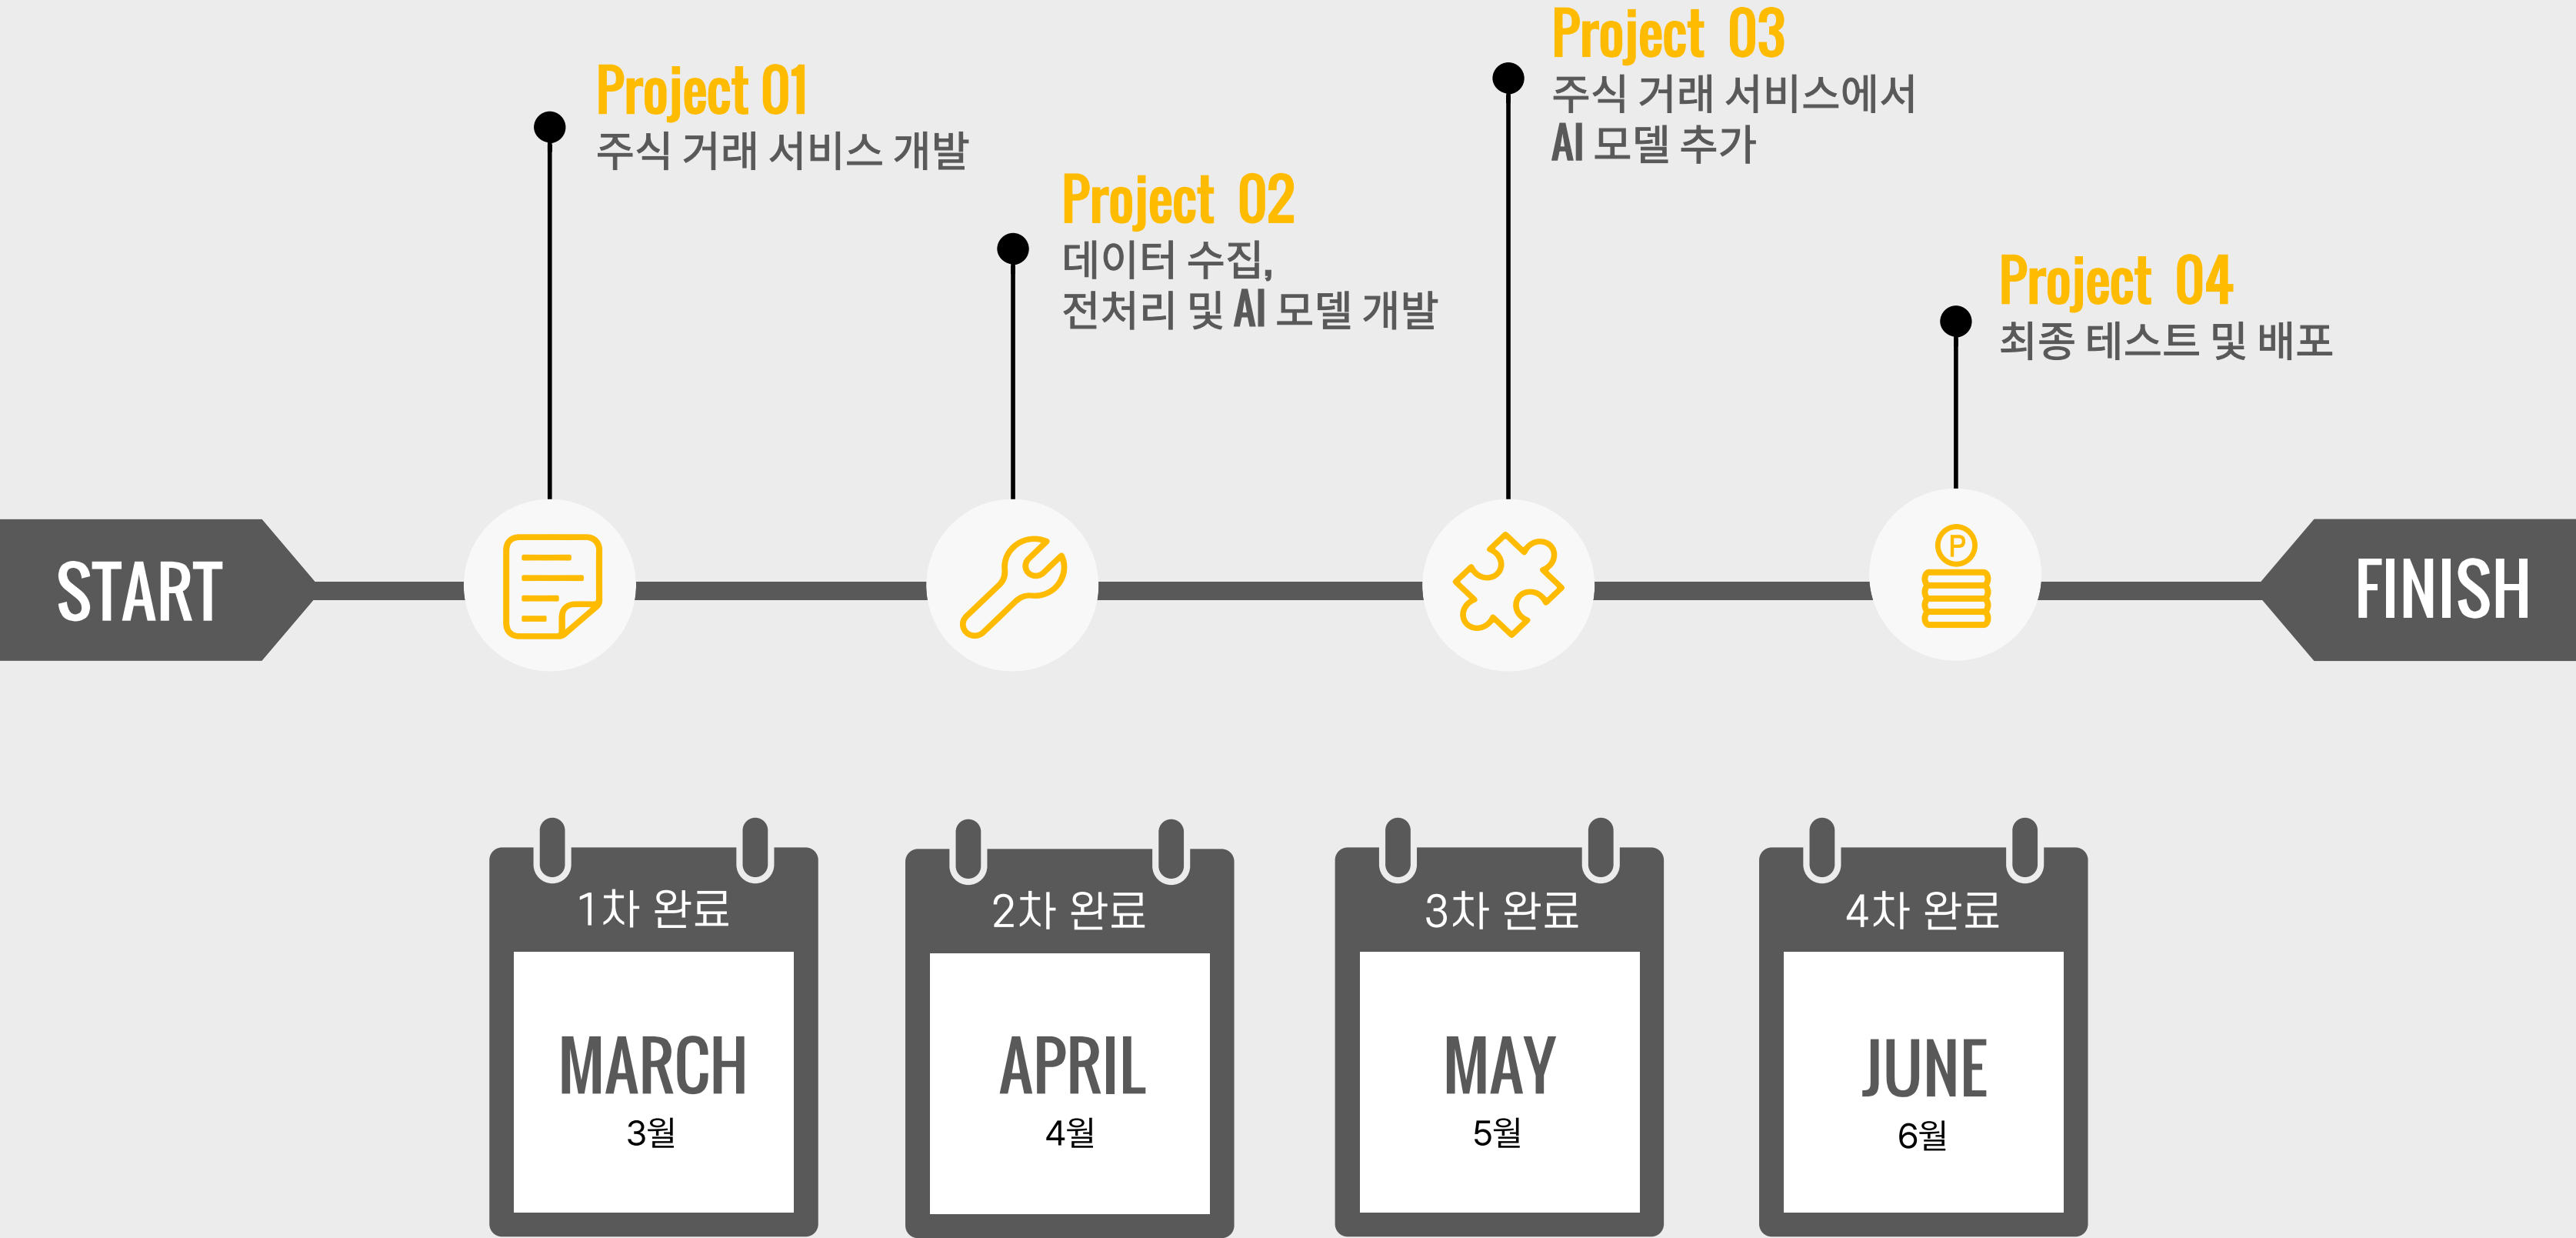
Project 01
주식 거래 서비스 개발

Project 02
데이터 수집,
전처리 및 AI 모델 개발

Project 03
주식 거래 서비스에서
AI 모델 추가

Project 04
최종 테스트 및 배포

START

P

FINISH

1차 완료
MARCH
3월

2차 완료
APRIL
4월

3차 완료
MAY
5월

4차 완료
JUNE
6월